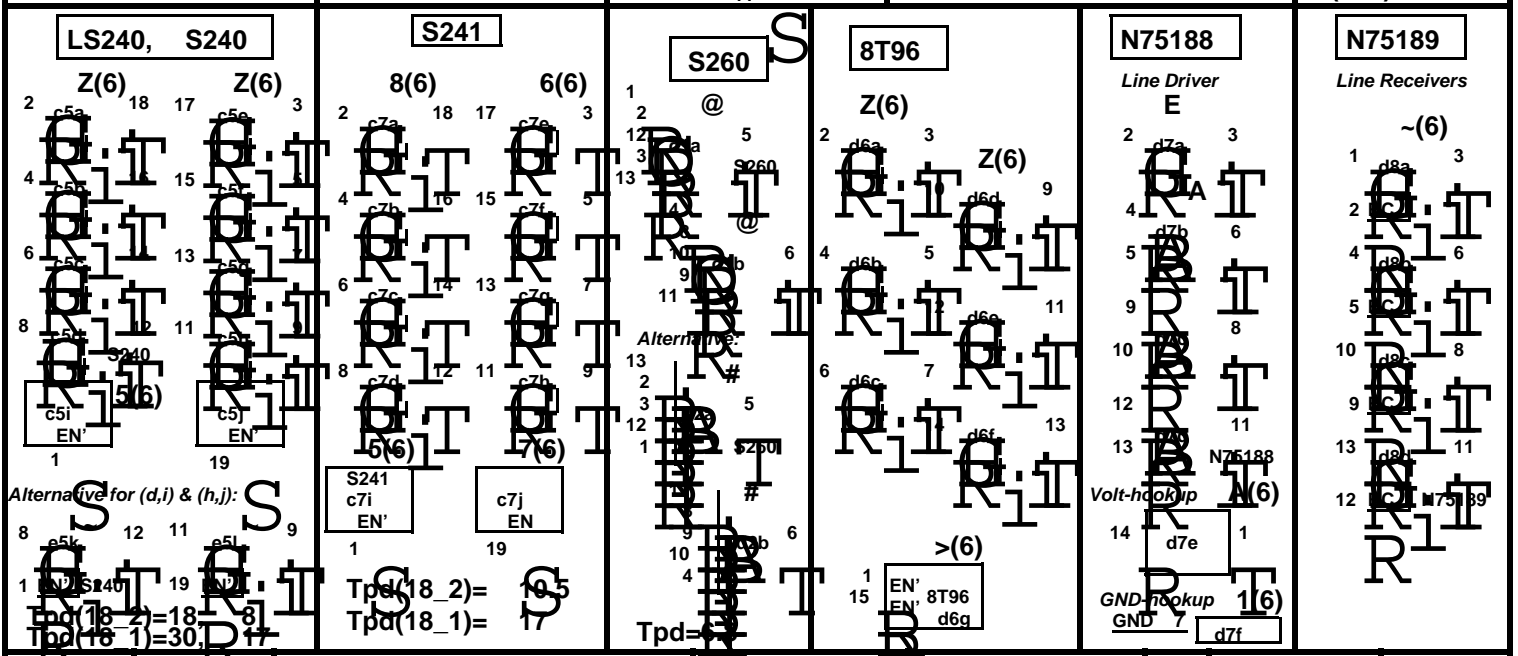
LS240, S240

Z(6) Z(6)

2 18 17 3

c5a c5e

4 15

c5b c5f

6 13

c5c c5g

8 11

c5d

S240

5(6)

c5i EN'

c5j EN'

1 19

Alternative for (d,i) & (h,j):

8 12 11 9

e5k e5l

1 EN' S240 19 EN'

Tpd(18_2)=18 8

Tpd(18_1)=30 17

S241

8(6) 6(6)

2 18 17 3

c7a c7e

4 16 15 5

c7b c7f

6 14 13 7

c7c c7g

8 12 11 9

c7d c7h

5(6) 7(6)

S241 c7i EN'

c7j EN

1 19

Tpd(18_2)= 10.5

Tpd(18_1)= 17

S260

1 2 @ 5

12 3 13

S260

@

9 6

11

Alternative:

#

13 2 5

3 12

1 S260

#

9 6

10

4

Tpd=6.5

8T96

Z(6)

2 3

d6a

Z(6)

d6d 9

4 5

d6b

d6e 11

6 7

d6c

d6f 13

>(6)

1 15 EN' EN' 8T96 d6g

N75188

Line Driver

E

2 3

d7a

4 A

d7b 6

5

9 8

10

12 11

13 N75188

Volt-hookup A(6)

14 d7e 1

GND-hookup 1(6)

GND 7 d7f

N75189

Line Receivers

~(6)

1 3

d8a

2 6

4

5 8

10

9 11

13

12 N75189